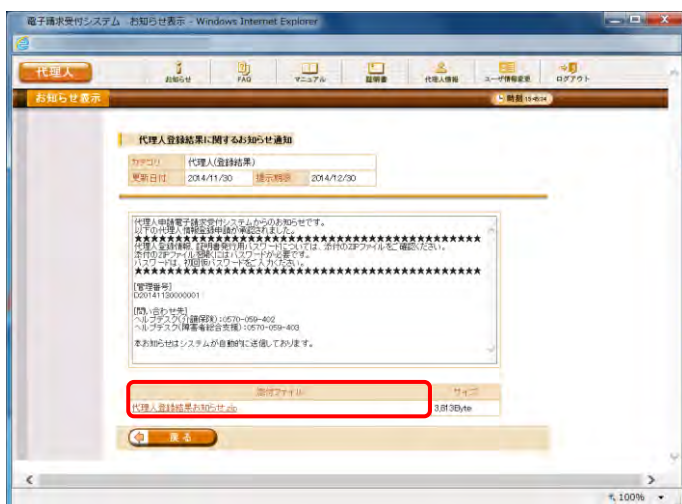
電子請求受付システム お知らせ表示 - Windows Internet Explorer

代理人

お知らせ FAQ マニュアル 証明書 代理人情報 ユーザ情報変更 ログアウト

お知らせ表示

時刻 15:46:34

代理人登録結果に関するお知らせ通知

| カテゴリ | 代理人(登録結果) | | |
|---|---|---|---|
| 更新日付 | 2014/11/30 | 掲示期限 | 2014/12/30 |

代理人申請電子請求受付システムからのお知らせです。
以下の代理人情報登録申請が承認されました。
★★★★★★★★★★★★★★★★★★★★★★★★★★★★★★★★★★★
代理人登録通知、証明書発行用パスワードについては、添付のZIPファイルをご確認ください。
添付のZIPファイル展開にはパスワードが必要です。
パスワードは、初回時パスワードをご入力ください。
★★★★★★★★★★★★★★★★★★★★★★★★★★★★★★★★★★★

[管理番号]
D20141130000001

[問い合わせ先]
ヘルプデスク(介護保険):0570-059-402
ヘルプデスク(障害者総合支援):0570-059-403

本お知らせはシステムが自動的に送信しております。

| 添付ファイル | サイズ |
|---|---|
| 代理人登録結果お知らせ.zip | 3,613Byte |

戻る

100%